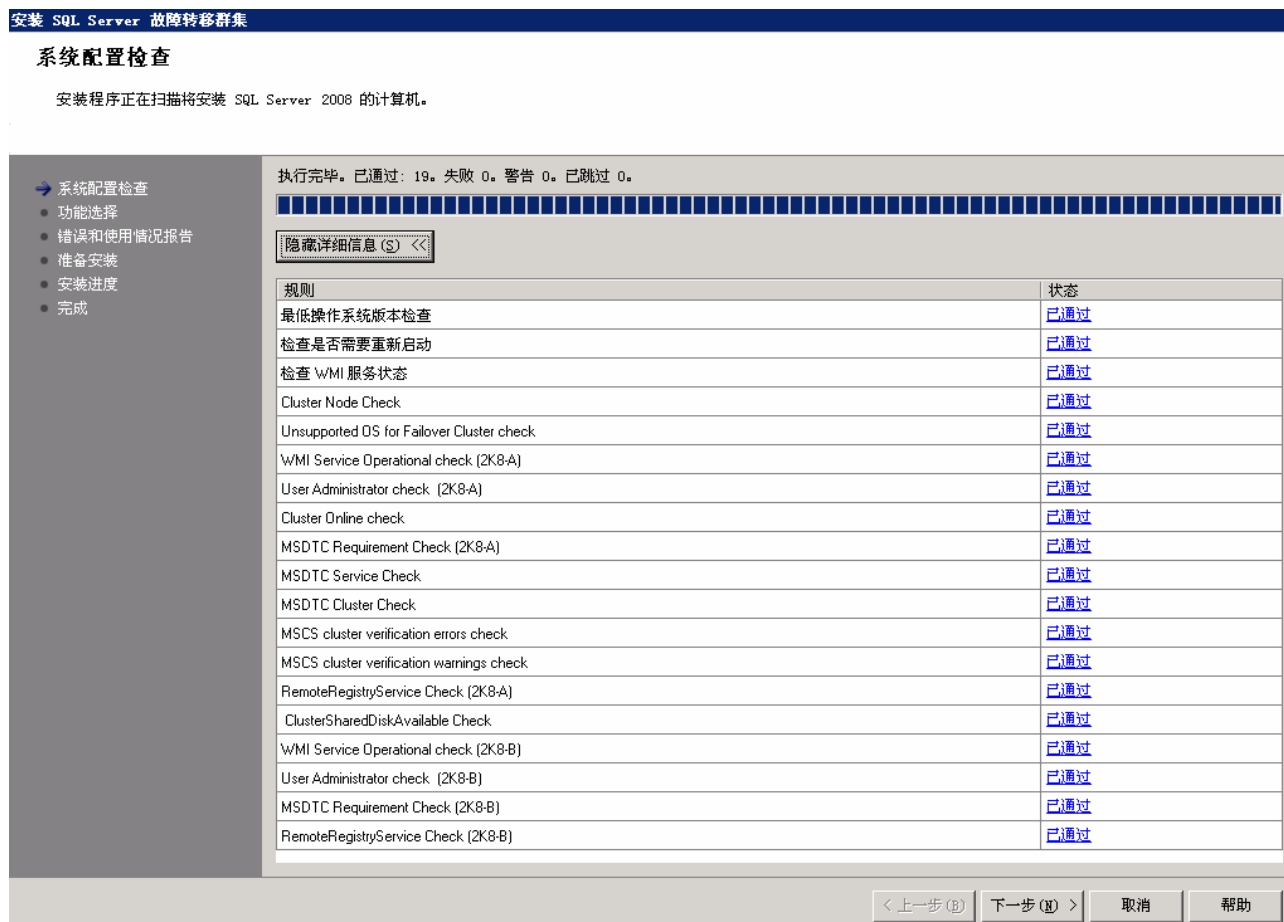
安装 SQL Server 故障转移群集

系统配置检查

安装程序正在扫描将安装 SQL Server 2008 的计算机。

系统配置检查
功能选择
错误和使用情况报告
准备安装
安装进度
完成

执行完毕。已通过: 19。失败 0。警告 0。已跳过 0。

隐藏详细信息(S) <<

| 规则 | 状态 |
|---|---|
| 最低操作系统版本检查 | 已通过 |
| 检查是否需要重新启动 | 已通过 |
| 检查 WMI 服务状态 | 已通过 |
| Cluster Node Check | 已通过 |
| Unsupported OS for Failover Cluster check | 已通过 |
| WMI Service Operational check (2K8-A) | 已通过 |
| User Administrator check (2K8-A) | 已通过 |
| Cluster Online check | 已通过 |
| MSDTC Requirement Check (2K8-A) | 已通过 |
| MSDTC Service Check | 已通过 |
| MSDTC Cluster Check | 已通过 |
| MSCS cluster verification errors check | 已通过 |
| MSCS cluster verification warnings check | 已通过 |
| RemoteRegistryService Check (2K8-A) | 已通过 |
| ClusterSharedDiskAvailable Check | 已通过 |
| WMI Service Operational check (2K8-B) | 已通过 |
| User Administrator check (2K8-B) | 已通过 |
| MSDTC Requirement Check (2K8-B) | 已通过 |
| RemoteRegistryService Check (2K8-B) | 已通过 |

< 上一步(B) | 下一步(N) > | 取消 | 帮助